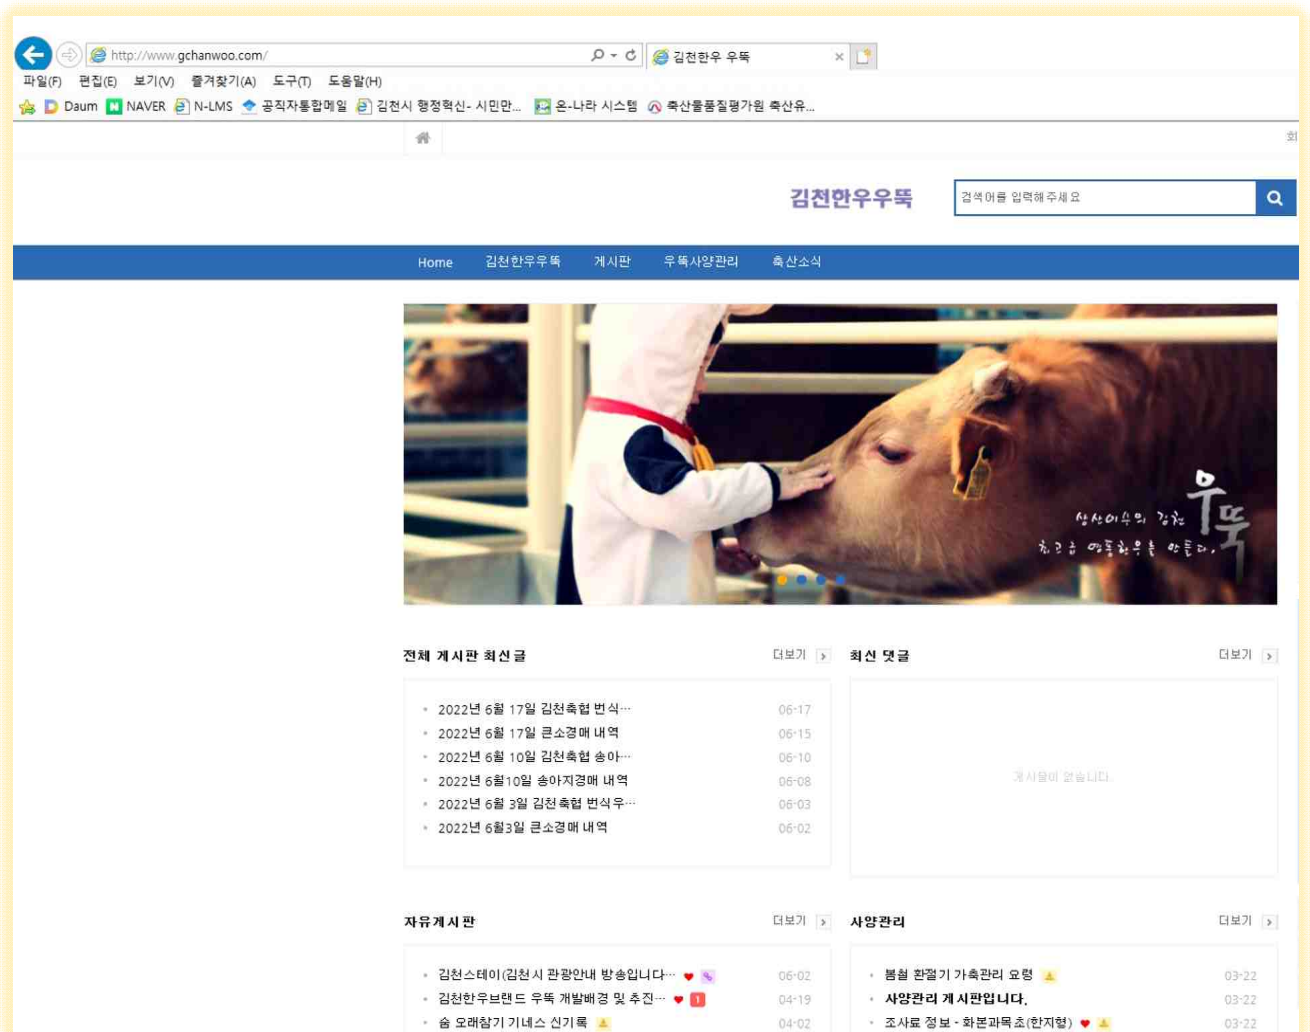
http://www.gchanwoo.com/
김천한우 우뚝
파일(F) 편집(E) 보기(V) 즐겨찾기(A) 도구(T) 도움말(H)
Daum NAVER N-LMS 공직자통합메일 김천시 행정혁신- 시민만... 온-나라 시스템 축산물품질평가원 축산유...

회

김천한우우뚝
검색어를 입력해 주세요

Home 김천한우우뚝 게시판 우뚝사양관리 축산소식

상산이우의 김천 우뚝
최고급 명품한우를 만든다.

전체 게시판 최신글 더보기
2022년 6월 17일 김천축협 번식… 06-17
2022년 6월 17일 큰소경매 내역 06-15
2022년 6월 10일 김천축협 송아… 06-10
2022년 6월10일 송아지경매 내역 06-08
2022년 6월 3일 김천축협 번식우… 06-03
2022년 6월3일 큰소경매 내역 06-02

최신 댓글 더보기
게시물이 없습니다.

자유게시판 더보기
김천스테이(김천시 관광안내 방송입니다… 06-02
김천한우브랜드 우뚝 개발배경 및 추진… 1 04-19
숨 오래참기 기네스 신기록 04-02

사양관리 더보기
봄철 환절기 가축관리 요령 03-22
사양관리 게시판입니다. 03-22
조사료 정보 - 화본과목초(한지형) 03-22